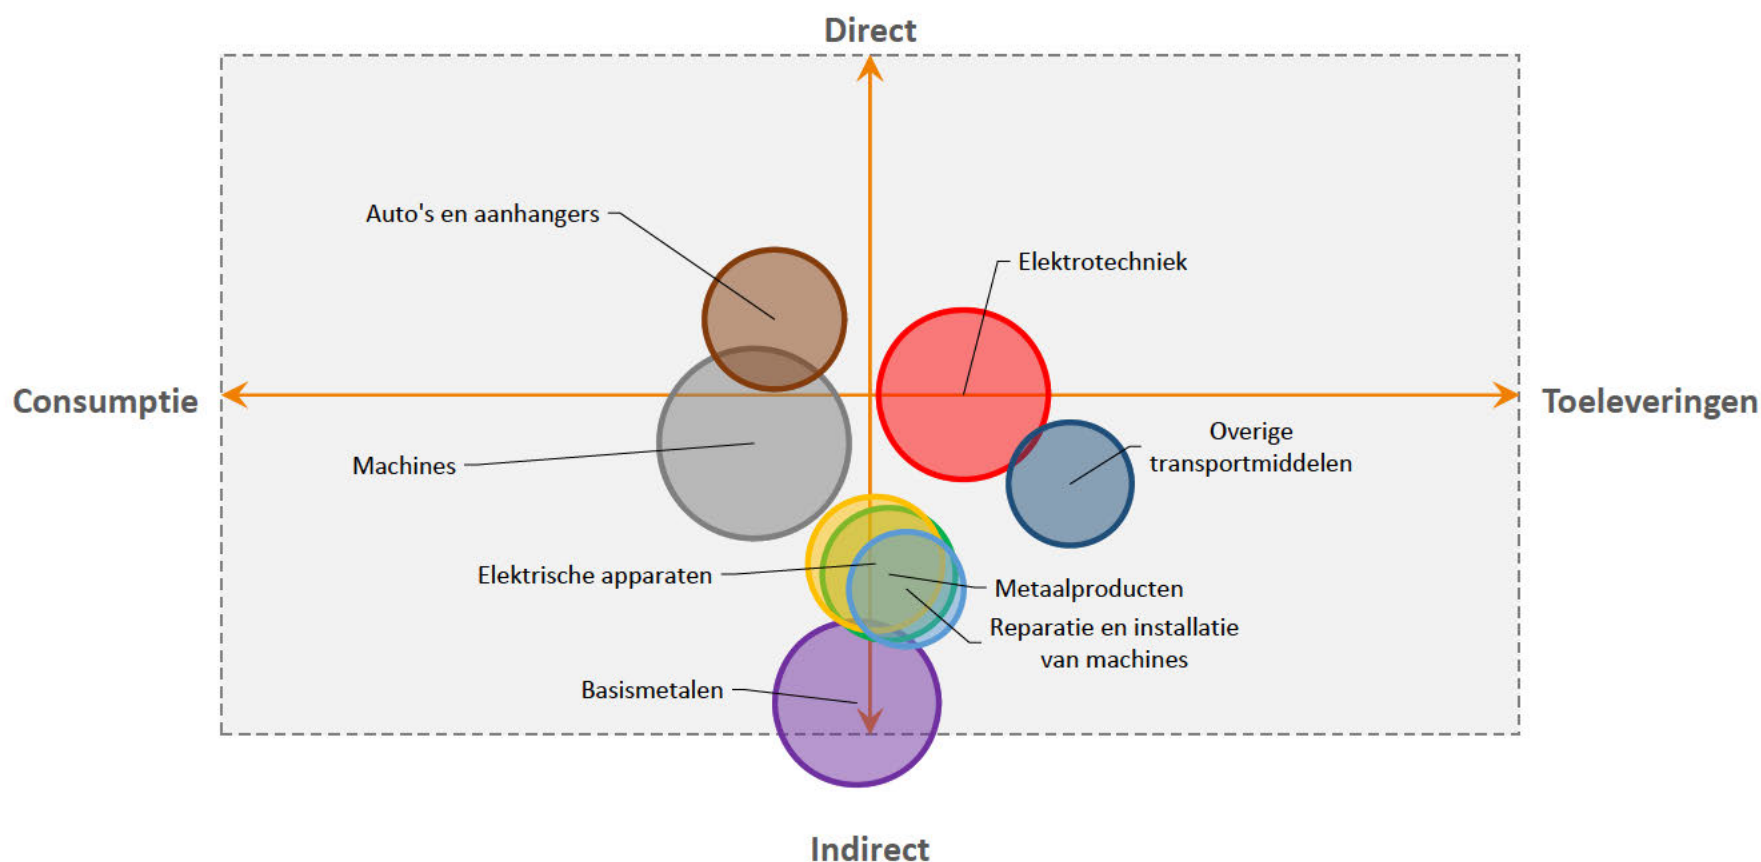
Direct

Auto's en aanhangers

Elektrotechniek

Consumptie

Toeleveringen

Overige transportmiddelen

Machines

Elektrische apparaten

Metaalproducten

Reparatie en installatie van machines

Basismetalen

Indirect